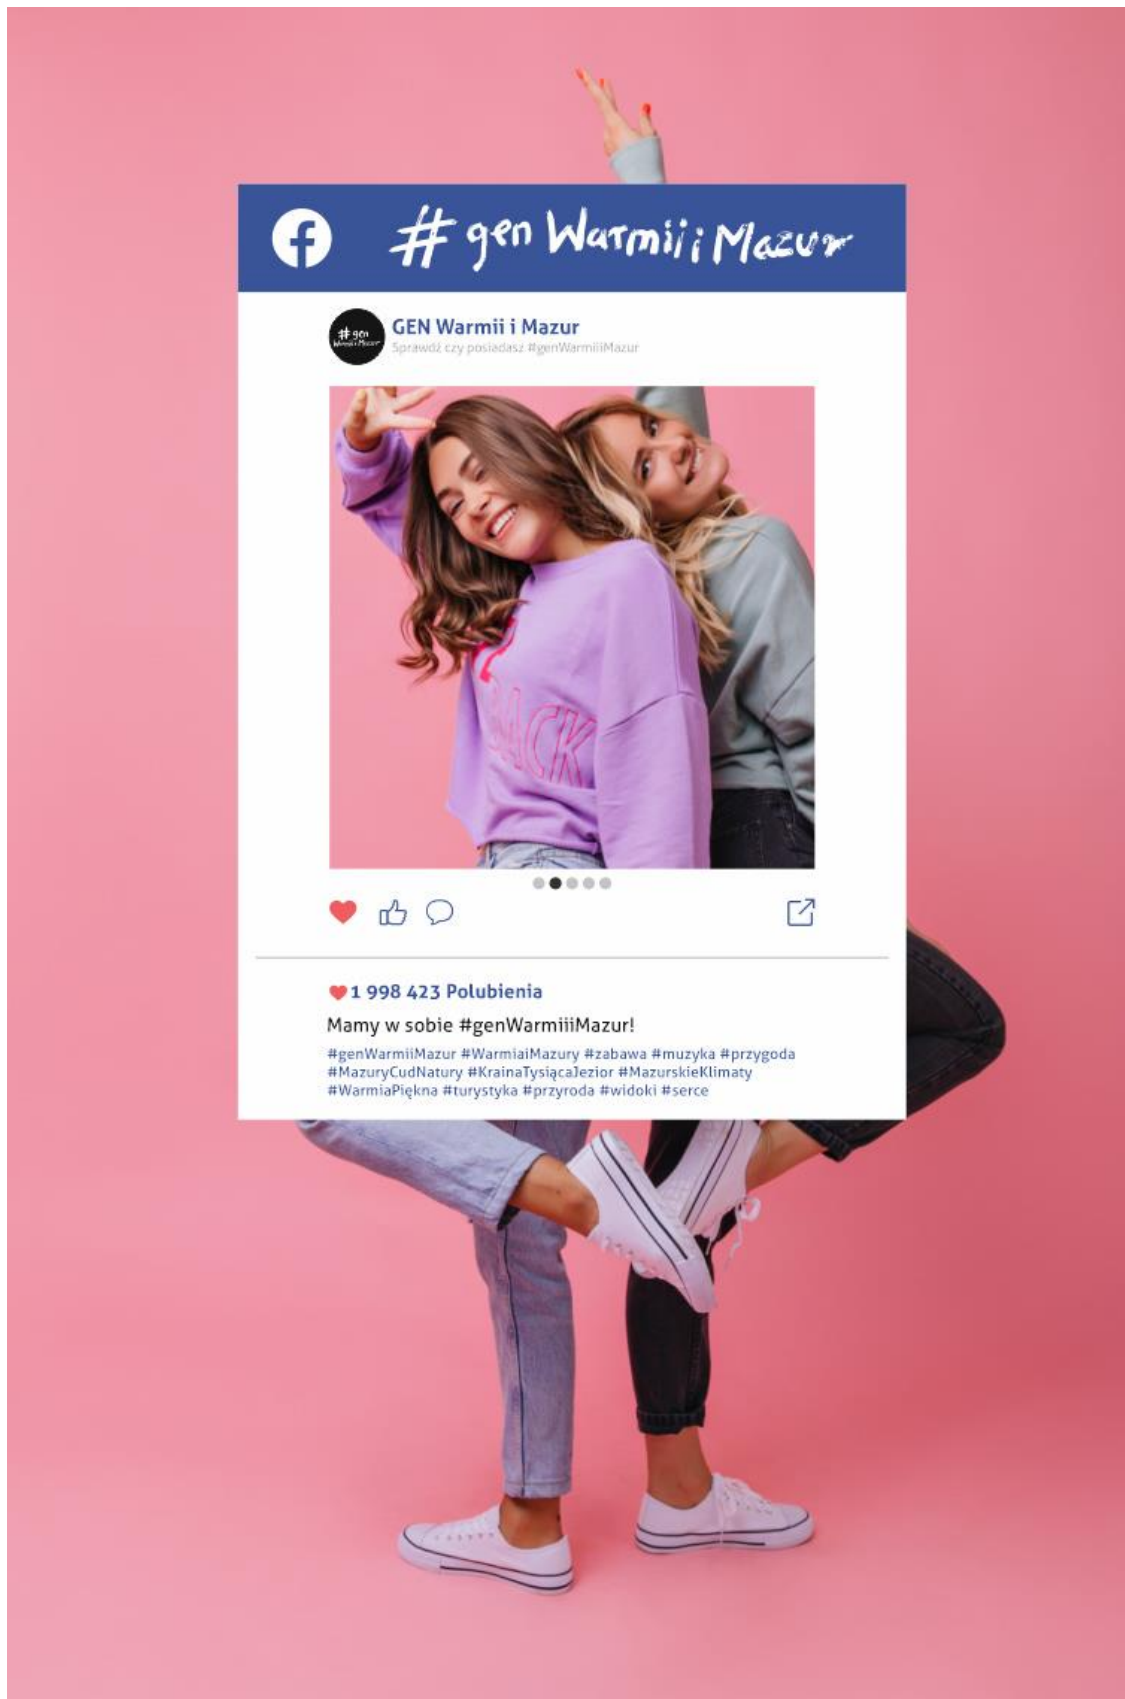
# gen Warmii i Mazur

# gen Warmii i Mazur

GEN Warmii i Mazur
Sprawdź czy posiadasz #genWarmiiiMazur

BACK

1 998 423 Polubienia

Mamy w sobie #genWarmiiiMazur!

#genWarmiiMazur #WarmiaiMazury #zabawa #muzyka #przygoda #MazuryCudNatury #KrainaTysiącaJezior #MazurskieKlimaty #WarmiaPiękna #turystyka #przyroda #widoki #serce